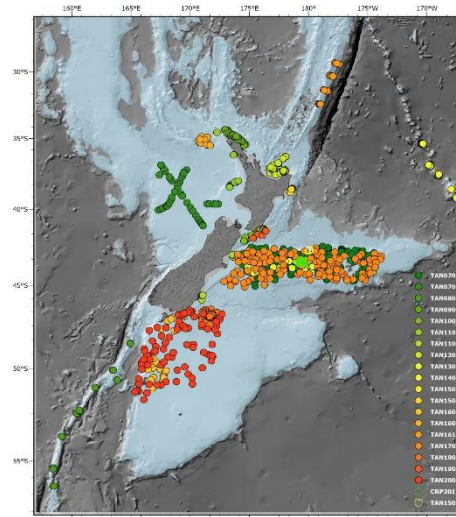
160°E
165°E
170°E
175°E
180°
175°W
170°W
30°S
35°S
40°S
45°S
50°S
55°S
TAN070
TAN070
TAN080
TAN090
TAN100
TAN110
TAN110
TAN120
TAN130
TAN140
TAN150
TAN150
TAN160
TAN160
TAN161
TAN170
TAN190
TAN190
TAN200
CRP201
TAN150